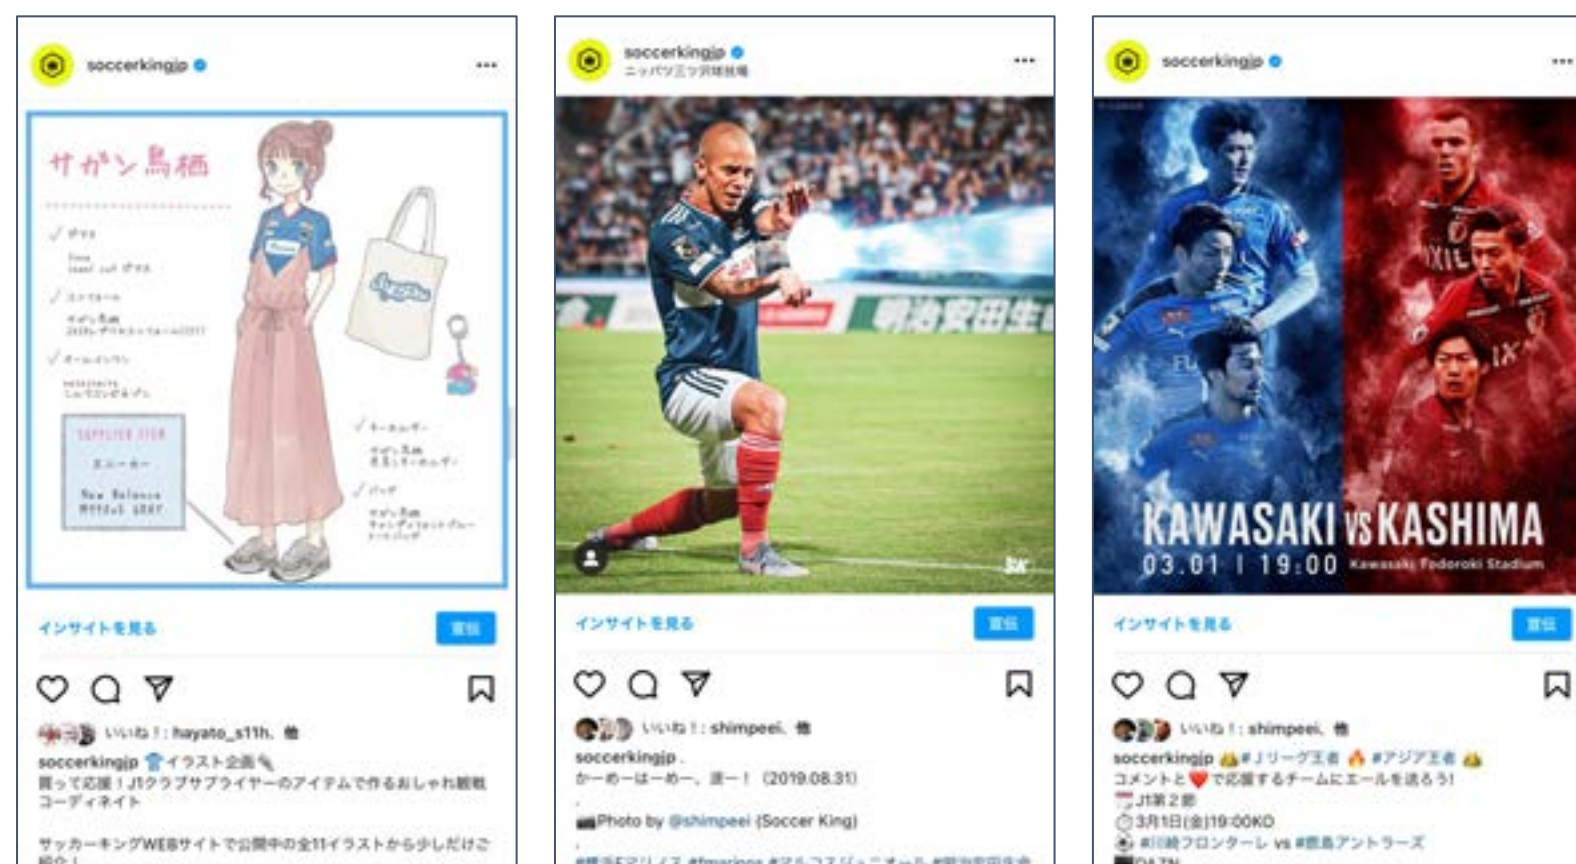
soccerkingjp

サガン鳥栖

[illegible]

SUPPLIER ITEM
スニーカー
New Balance
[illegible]

インサイトを見る
宣伝

いいね！: hayato_s11h、他
soccerkingjp イラスト企画
買って応援！J1クラブサプライヤーのアイテムで作るおしゃれ観戦コーディネイト

サッカーキングWEBサイトで公開中の全11イラストから少しだけご紹介！

soccerkingjp
ニッパツ三ツ沢球技場

明治安田生

インサイトを見る
宣伝

いいね！: shimpeei、他
soccerkingjp
かーめーはーめー、波ー！（2019.08.31）
.
Photo by @shimpeei (Soccer King)
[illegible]

soccerkingjp

KAWASAKI VS KASHIMA
03.01 | 19:00 Kawasaki Todoroki Stadium

インサイトを見る
宣伝

いいね！: shimpeei、他
soccerkingjp #Jリーグ王者 #アジア王者
コメントとで応援するチームにエールを送ろう!
J1第2節
3月1日(金)19:00KO
#川崎フロンターレ vs #鹿島アントラーズ
DAZN